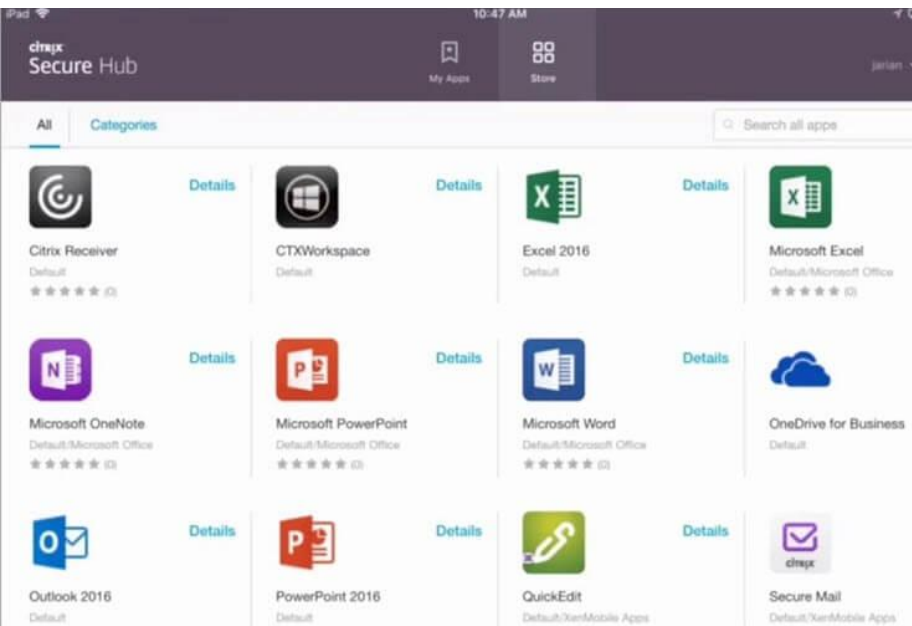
iPad 10:47 AM

citrix Secure Hub

My Apps

Store

jarian

All

Categories

Search all apps

Details

Citrix Receiver

Default

(0)

Details

CTXWorkspace

Default

Details

Excel 2016

Default

Microsoft Excel

Default/Microsoft Office

(0)

Details

Microsoft OneNote

Default/Microsoft Office

(0)

Details

Microsoft PowerPoint

Default/Microsoft Office

(0)

Details

Microsoft Word

Default/Microsoft Office

(0)

OneDrive for Business

Default

Details

Outlook 2016

Default

Details

PowerPoint 2016

Default

Details

QuickEdit

Default/XenMobile Apps

citrix

Secure Mail

Default/XenMobile Apps